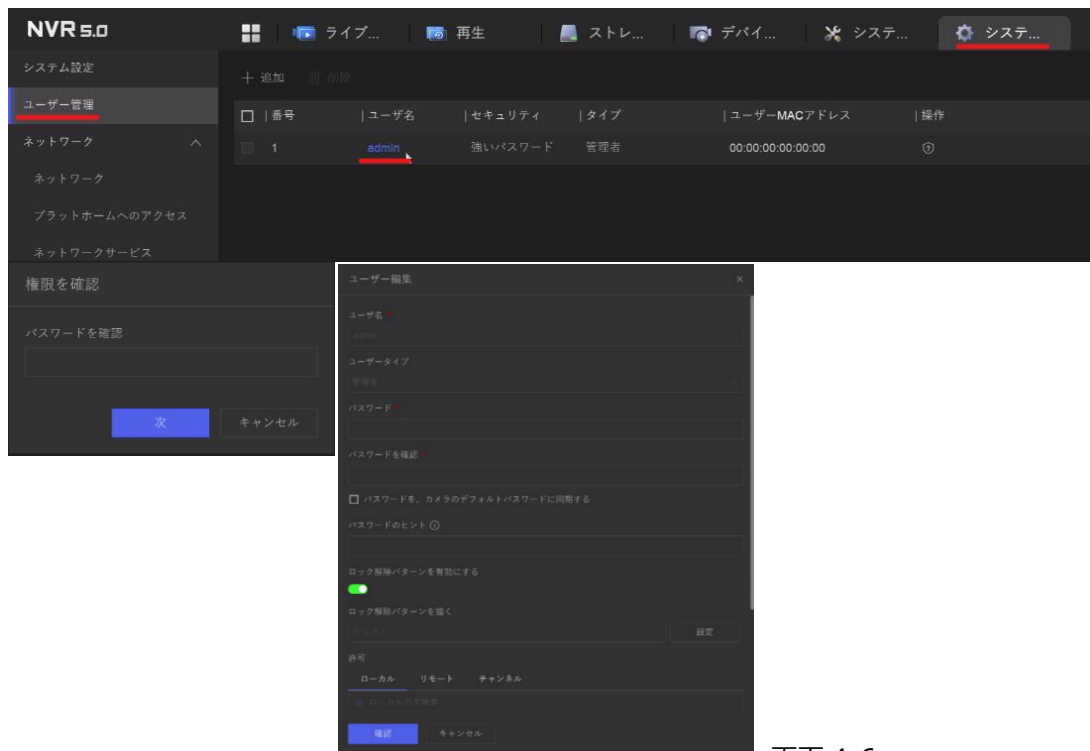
NVR 5.0

ライブ... 再生 ストレ... デバイ... システ... システ...

システム設定

ユーザー管理

ネットワーク

ネットワーク

プラットホームへのアクセス

ネットワークサービス

+ 追加 削除

| | 番号 | ユーザ名 | セキュリティ | タイプ | ユーザーMACアドレス | 操作 |
|---|---|---|---|---|---|---|
| | 1 | admin | 強いパスワード | 管理者 | 00:00:00:00:00:00 | |

権限を確認

パスワードを確認

次 キャンセル

ユーザー編集 ×

ユーザ名 *

admin

ユーザータイプ

管理者

パスワード *

パスワードを確認 *

パスワードを、カメラのデフォルトパスワードに同期する

パスワードのヒント

ロック解除パターンを有効にする

ロック解除パターンを描く

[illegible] 設定

許可

ローカル リモート チャンネル

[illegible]

確認 キャンセル

画面 1-6